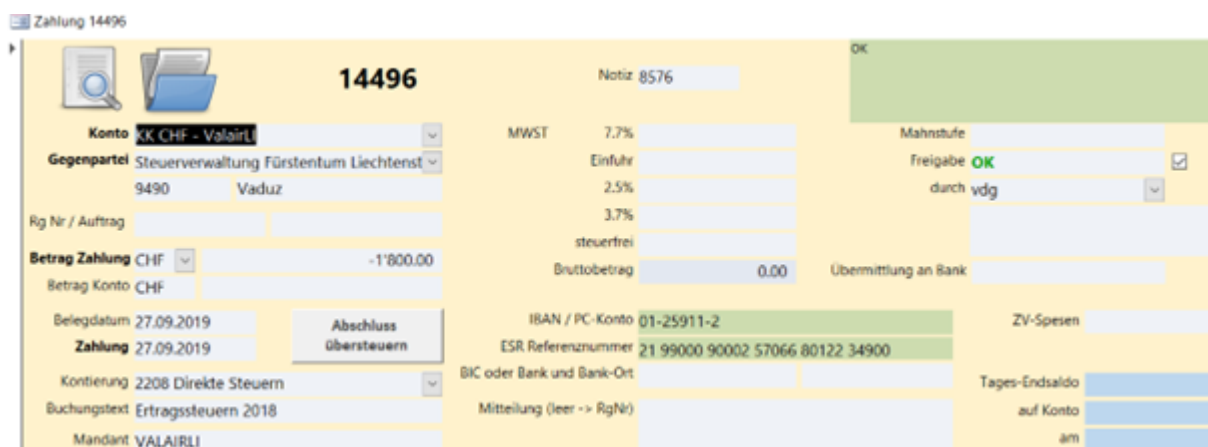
Zahlung 14496

14496

Notiz 8576

OK

Konto KK CHF - ValairLI
Gegenpartei Steuerverwaltung Fürstentum Liechtenst
9490 Vaduz

Rg Nr / Auftrag

Betrag Zahlung CHF -1'800.00
Betrag Konto CHF

MWST 7.7%
Einfuhr
2.5%
3.7%
steuerfrei
Bruttobetrag 0.00

Mahnstufe
Freigabe OK
durch vdg

Übermittlung an Bank

Belegdatum 27.09.2019
Zahlung 27.09.2019

Abschluss übersteuern

IBAN / PC-Konto 01-25911-2
ESR Referenznummer 21 99000 90002 57066 80122 34900
BIC oder Bank und Bank-Ort
Mitteilung (leer -> RgNr)

ZV-Spesen

Kontierung 2208 Direkte Steuern
Buchungstext Ertragssteuern 2018
Mandant VALAIRLI

Tages-Endsaldo
auf Konto
am